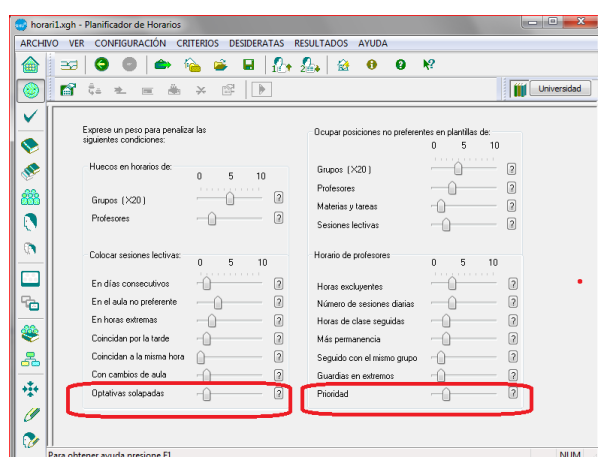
horari1.xgh - Planificador de Horarios

ARCHIVO VER CONFIGURACIÓN CRITERIOS DESIDERATAS RESULTADOS AYUDA

Universidad

Exprese un peso para penalizar las siguientes condiciones:

Huecos en horarios de:
0 5 10
Grupos (X20) ?
Profesores ?

Colocar sesiones lectivas:
0 5 10
En días consecutivos ?
En el aula no preferente ?
En horas extremas ?
Coincidan por la tarde ?
Coincidan a la misma hora ?
Con cambios de aula ?
Optativas solapadas ?

Ocupar posiciones no preferentes en plantillas de:
0 5 10
Grupos (X20) ?
Profesores ?
Materias y tareas ?
Sesiones lectivas ?

Horario de profesores
0 5 10
Horas excluyentes ?
Número de sesiones diarias ?
Horas de clase seguidas ?
Más permanencia ?
Seguido con el mismo grupo ?
Guardias en extremos ?
Prioridad ?

Para obtener ayuda presione F1
NUM